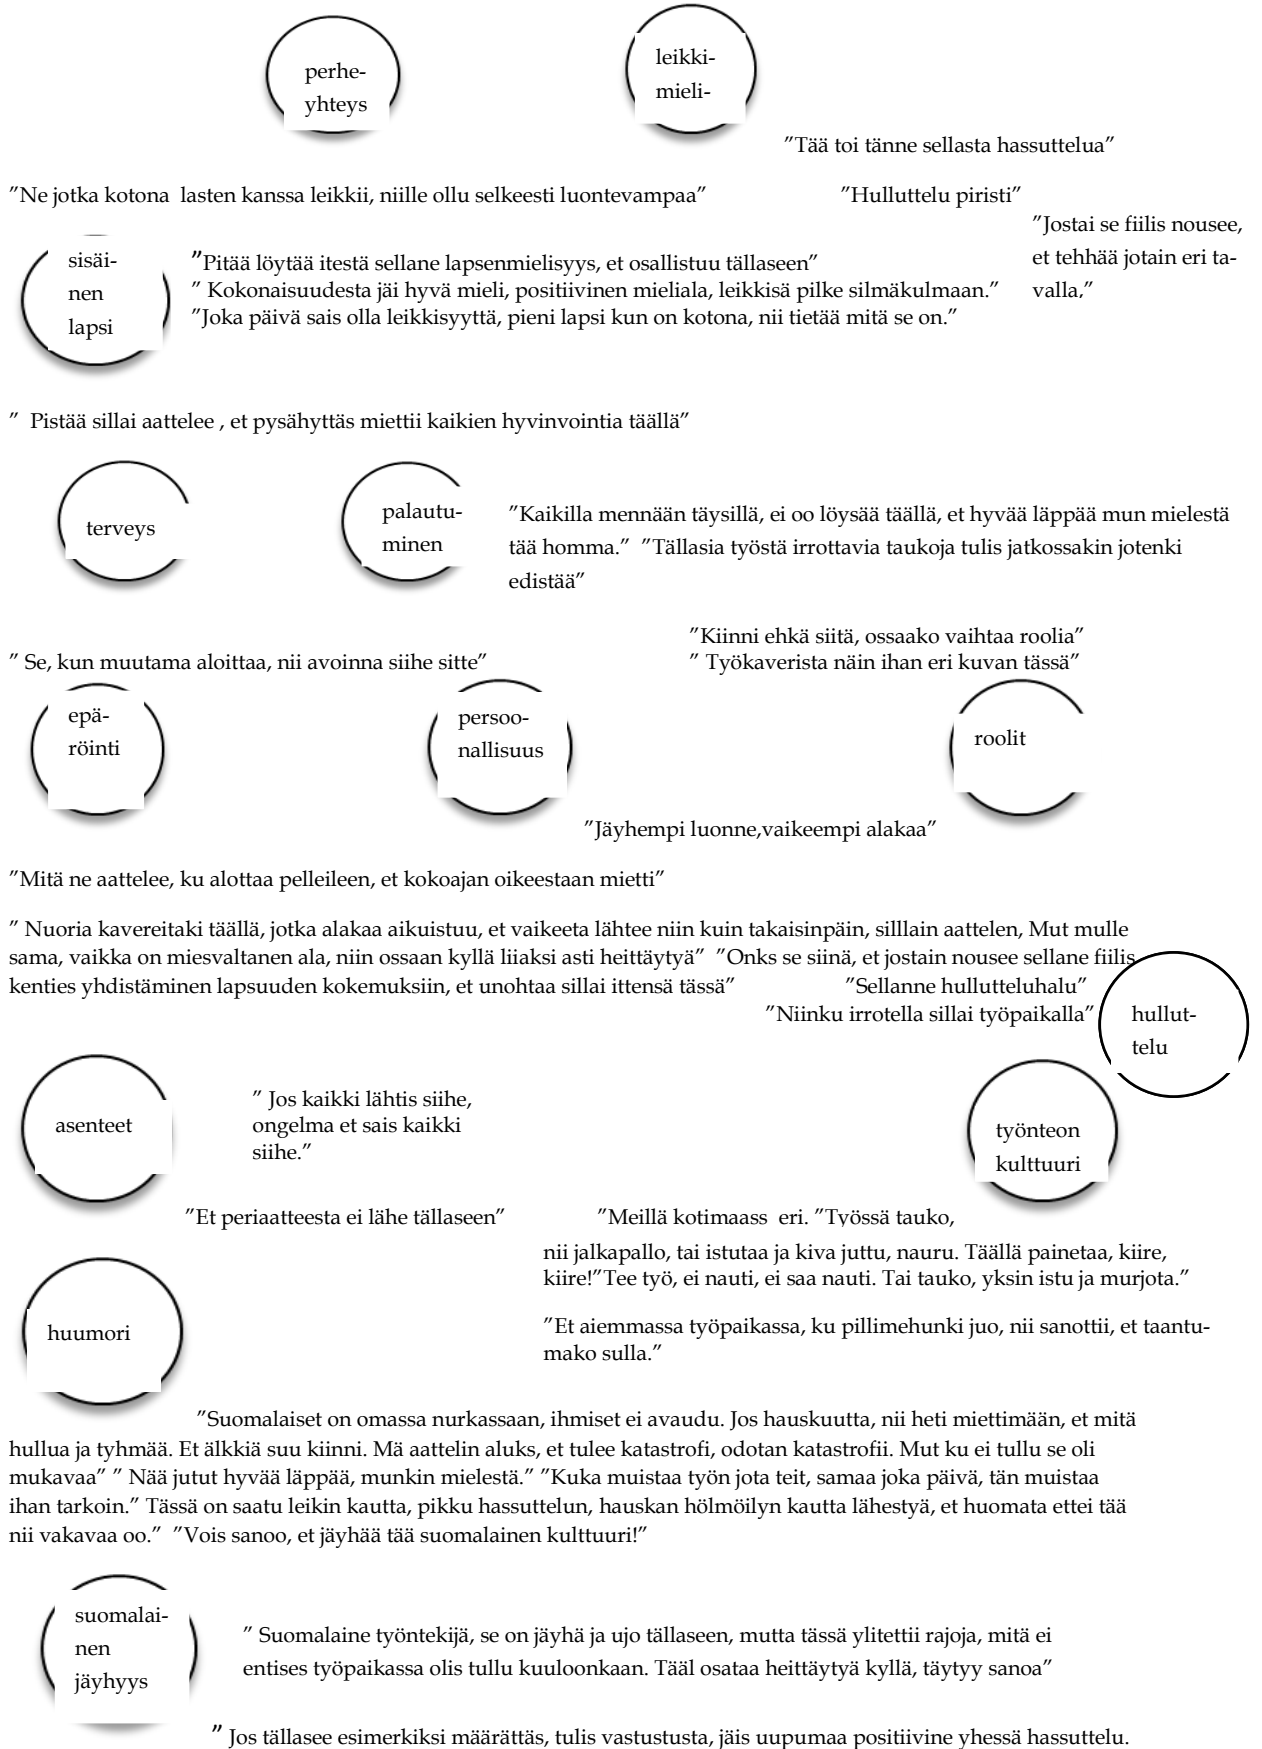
perheyhteys

leikkimieli-

”Tää toi tänne sellasta hassuttelua”

”Ne jotka kotona lasten kanssa leikkii, niille ollu selkeesti luontevampaa”

”Hulluttelu piristi”

”Jostai se fiilis nousee, et tehhää jotain eri tavalla,”

sisäinen lapsi

”Pitää löytää itestä sellane lapsenmielisyys, et osallistuu tällaseen”
” Kokonaisuudesta jäi hyvä mieli, positiivinen mieliala, leikkisä pilke silmäkulmaan.”
”Joka päivä sais olla leikkisyyttä, pieni lapsi kun on kotona, nii tietää mitä se on.”

” Pistää sillai aattelee , et pysähyttäs miettii kaikien hyvinvointia täällä”

terveys

palautuminen

”Kaikilla mennään täysillä, ei oo löysää täällä, et hyvää läppää mun mielestä tää homma.” ”Tällasia työstä irrottavia taukoja tulis jatkossakin jotenki edistää”

” Se, kun muutama aloittaa, nii avoinna siihe sitte”

”Kiinni ehkä siitä, ossaako vaihtaa roolia”
” Työkaverista näin ihan eri kuvan tässä”

epäröinti

persoonallisuus

roolit

”Jäyhempi luonne,vaikeempi alakaa”

”Mitä ne aattelee, ku alottaa pelleileen, et kokoajan oikeestaan mietti”

” Nuoria kavereitaki täällä, jotka alakaa aikuistuu, et vaikeeta lähtee niin kuin takaisinpäin, silllain aattelen, Mut mulle sama, vaikka on miesvaltanen ala, niin ossaan kyllä liiaksi asti heittäytyä” ”Onks se siinä, et jostain nousee sellane fiilis kenties yhdistäminen lapsuuden kokemuksiin, et unohtaa sillai ittensä tässä”

”Sellanne hulluttelu­halu”
”Niinku irrotella sillai työpaikalla”

hulluttelu

asenteet

” Jos kaikki lähtis siihe, ongelma et sais kaikki siihe.”

työnteon kulttuuri

”Et periaatteesta ei lähe tällaseen”

”Meillä kotimaass eri. ”Työssä tauko, nii jalkapallo, tai istutaa ja kiva juttu, nauru. Täällä painetaa, kiire, kiire!”Tee työ, ei nauti, ei saa nauti. Tai tauko, yksin istu ja murjota.”

huumori

”Et aiemmassa työpaikassa, ku pillimehunki juo, nii sanottii, et taantumako sulla.”

”Suomalaiset on omassa nurkassaan, ihmiset ei avaudu. Jos hauskuutta, nii heti miettimään, et mitä hullua ja tyhmää. Et älkkiä suu kiinni. Mä aattelin aluks, et tulee katastrofi, odotan katastrofii. Mut ku ei tullu se oli mukavaa” ” Nää jutut hyvää läppää, munkin mielestä.” ”Kuka muistaa työn jota teit, samaa joka päivä, tän muistaa ihan tarkoin.” Tässä on saatu leikin kautta, pikku hassuttelun, hauskan hölmöilyn kautta lähestyä, et huomata ettei tää nii vakavaa oo.” ”Vois sanoo, et jäyhää tää suomalainen kulttuuri!”

suomalainen jäyhyys

” Suomalaine työntekijä, se on jäyhä ja ujo tällaseen, mutta tässä ylitettii rajoja, mitä ei entises työpaikassa olis tullu kuuloonkaan. Tääl osataa heittäytyä kyllä, täytyy sanoa”

” Jos tällasee esimerkiksi määrättäs, tulis vastustusta, jäis uupumaa positiivine yhessä hassuttelu.